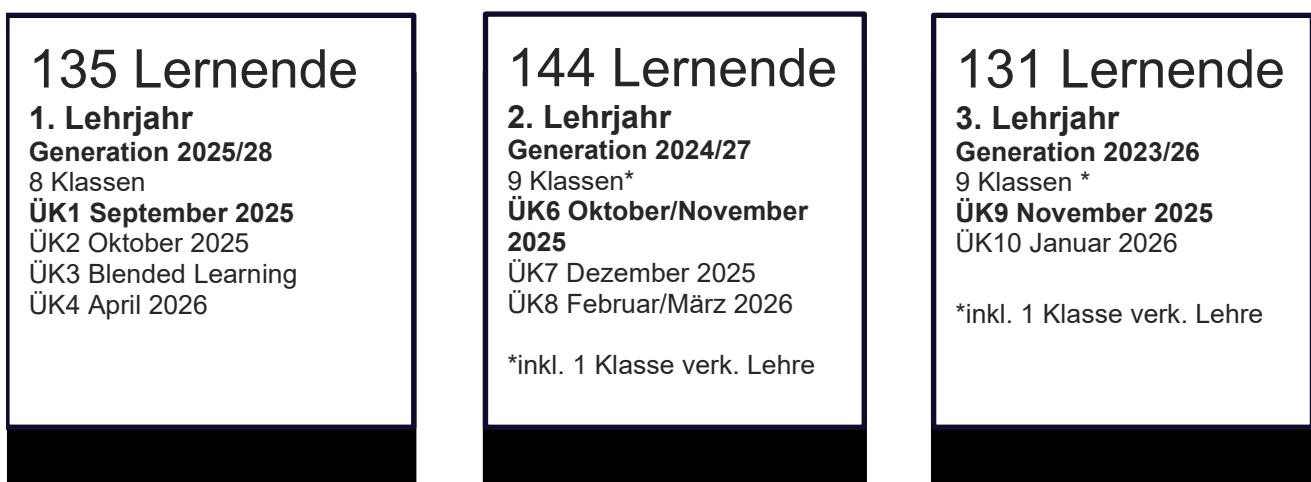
135 Lernende
**1. Lehrjahr**
**Generation 2025/28**
8 Klassen
**ÜK1 September 2025**
ÜK2 Oktober 2025
ÜK3 Blended Learning
ÜK4 April 2026

144 Lernende
**2. Lehrjahr**
**Generation 2024/27**
9 Klassen*
**ÜK6 Oktober/November 2025**
ÜK7 Dezember 2025
ÜK8 Februar/März 2026

*inkl. 1 Klasse verk. Lehre

131 Lernende
**3. Lehrjahr**
**Generation 2023/26**
9 Klassen *
**ÜK9 November 2025**
ÜK10 Januar 2026

*inkl. 1 Klasse verk. Lehre